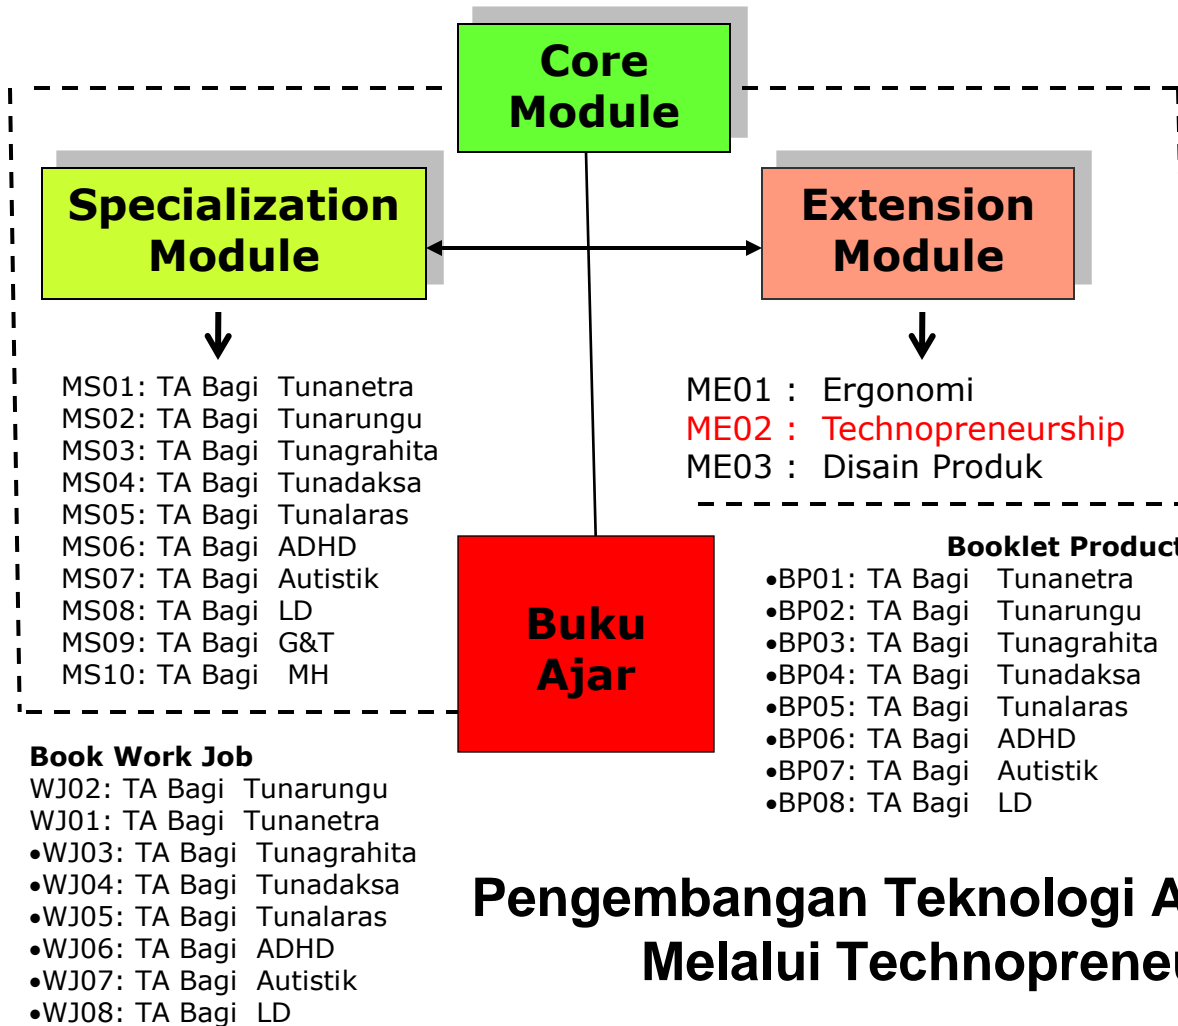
Core Module

Specialization Module

Extension Module

MS01: TA Bagi Tunanetra
MS02: TA Bagi Tunarungu
MS03: TA Bagi Tunagrahita
MS04: TA Bagi Tunadaksa
MS05: TA Bagi Tunalaras
MS06: TA Bagi ADHD
MS07: TA Bagi Autistik
MS08: TA Bagi LD
MS09: TA Bagi G&T
MS10: TA Bagi MH

ME01 : Ergonomi
ME02 : Technopreneurship
ME03 : Disain Produk

Buku Ajar

Booklet Product
•BP01: TA Bagi Tunanetra
•BP02: TA Bagi Tunarungu
•BP03: TA Bagi Tunagrahita
•BP04: TA Bagi Tunadaksa
•BP05: TA Bagi Tunalaras
•BP06: TA Bagi ADHD
•BP07: TA Bagi Autistik
•BP08: TA Bagi LD

Book Work Job
WJ02: TA Bagi Tunarungu
WJ01: TA Bagi Tunanetra
•WJ03: TA Bagi Tunagrahita
•WJ04: TA Bagi Tunadaksa
•WJ05: TA Bagi Tunalaras
•WJ06: TA Bagi ADHD
•WJ07: TA Bagi Autistik
•WJ08: TA Bagi LD

Pengembangan Teknologi A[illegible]
Melalui Technopreneu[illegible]